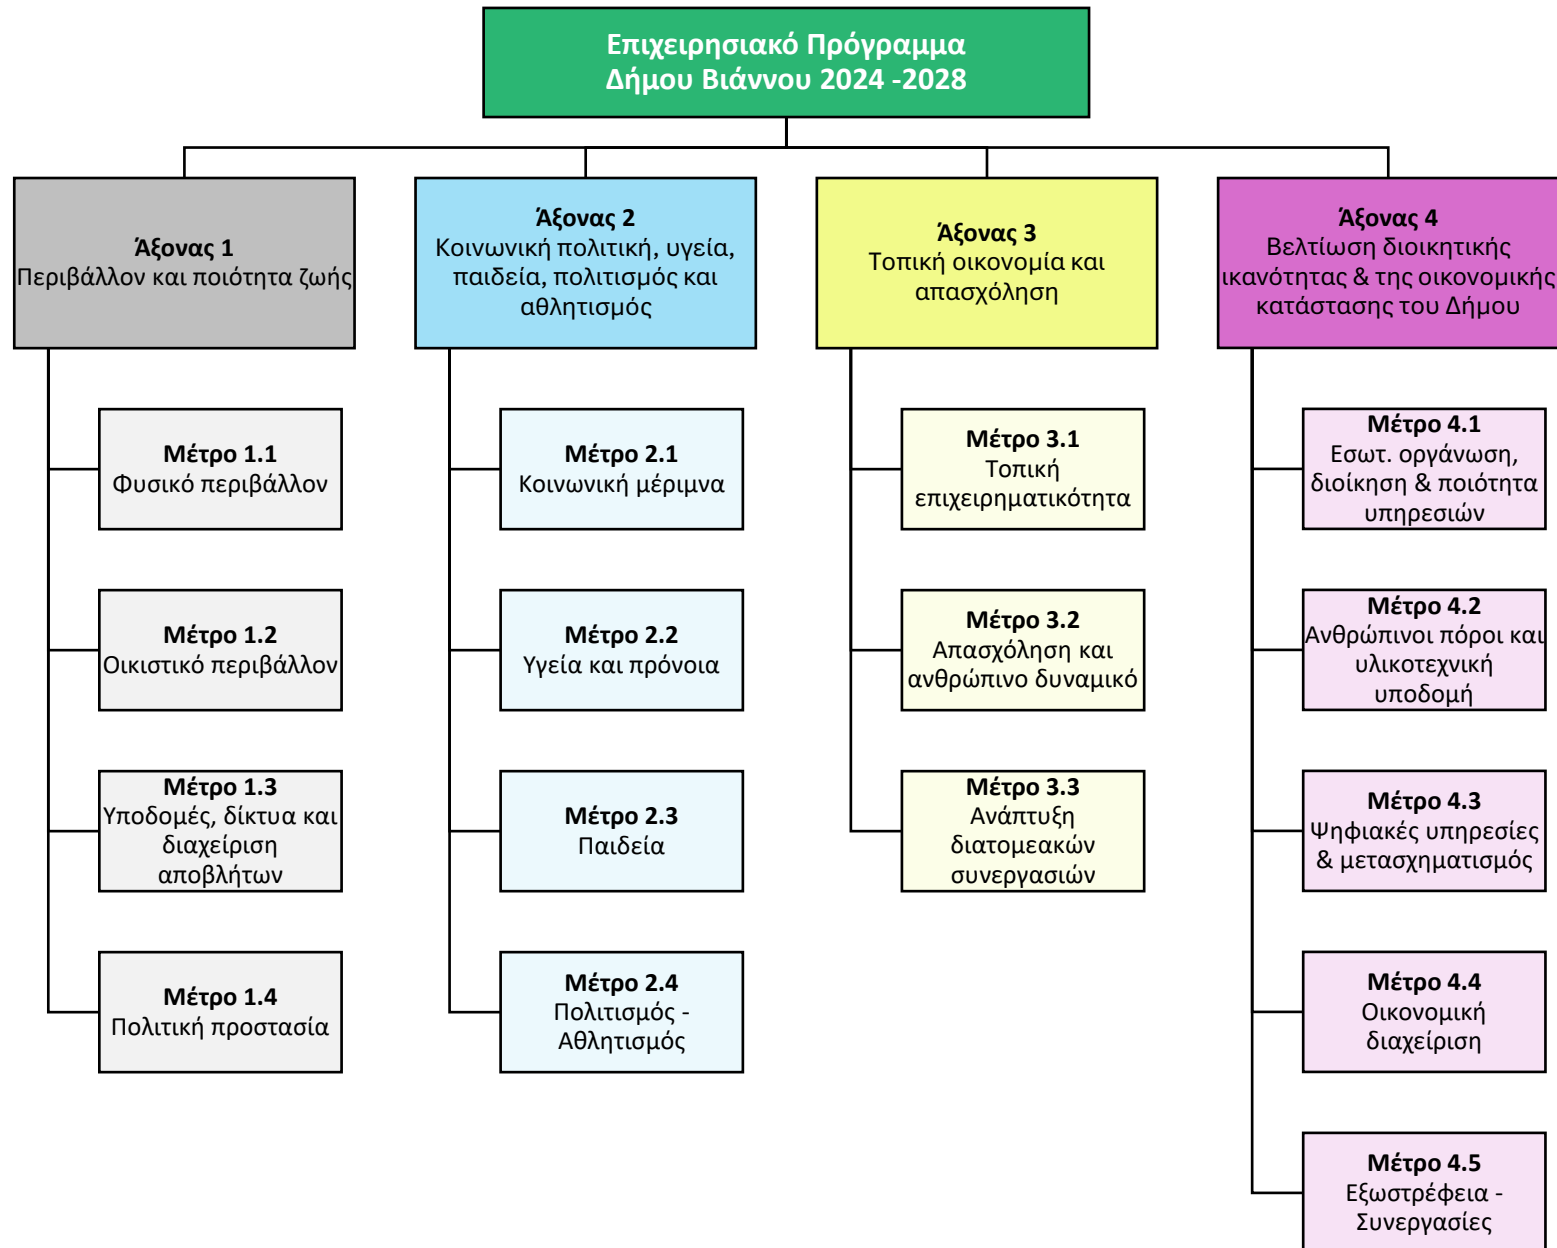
Επιχειρησιακό Πρόγραμμα Δήμου Βιάννου 2024 -2028

Άξονας 1
Περιβάλλον και ποιότητα ζωής

Μέτρο 1.1
Φυσικό περιβάλλον

Μέτρο 1.2
Οικιστικό περιβάλλον

Μέτρο 1.3
Υποδομές, δίκτυα και διαχείριση αποβλήτων

Μέτρο 1.4
Πολιτική προστασία

Άξονας 2
Κοινωνική πολιτική, υγεία, παιδεία, πολιτισμός και αθλητισμός

Μέτρο 2.1
Κοινωνική μέριμνα

Μέτρο 2.2
Υγεία και πρόνοια

Μέτρο 2.3
Παιδεία

Μέτρο 2.4
Πολιτισμός - Αθλητισμός

Άξονας 3
Τοπική οικονομία και απασχόληση

Μέτρο 3.1
Τοπική επιχειρηματικότητα

Μέτρο 3.2
Απασχόληση και ανθρώπινο δυναμικό

Μέτρο 3.3
Ανάπτυξη διατομεακών συνεργασιών

Άξονας 4
Βελτίωση διοικητικής ικανότητας & της οικονομικής κατάστασης του Δήμου

Μέτρο 4.1
Εσωτ. οργάνωση, διοίκηση & ποιότητα υπηρεσιών

Μέτρο 4.2
Ανθρώπινοι πόροι και υλικοτεχνική υποδομή

Μέτρο 4.3
Ψηφιακές υπηρεσίες & μετασχηματισμός

Μέτρο 4.4
Οικονομική διαχείριση

Μέτρο 4.5
Εξωστρέφεια - Συνεργασίες